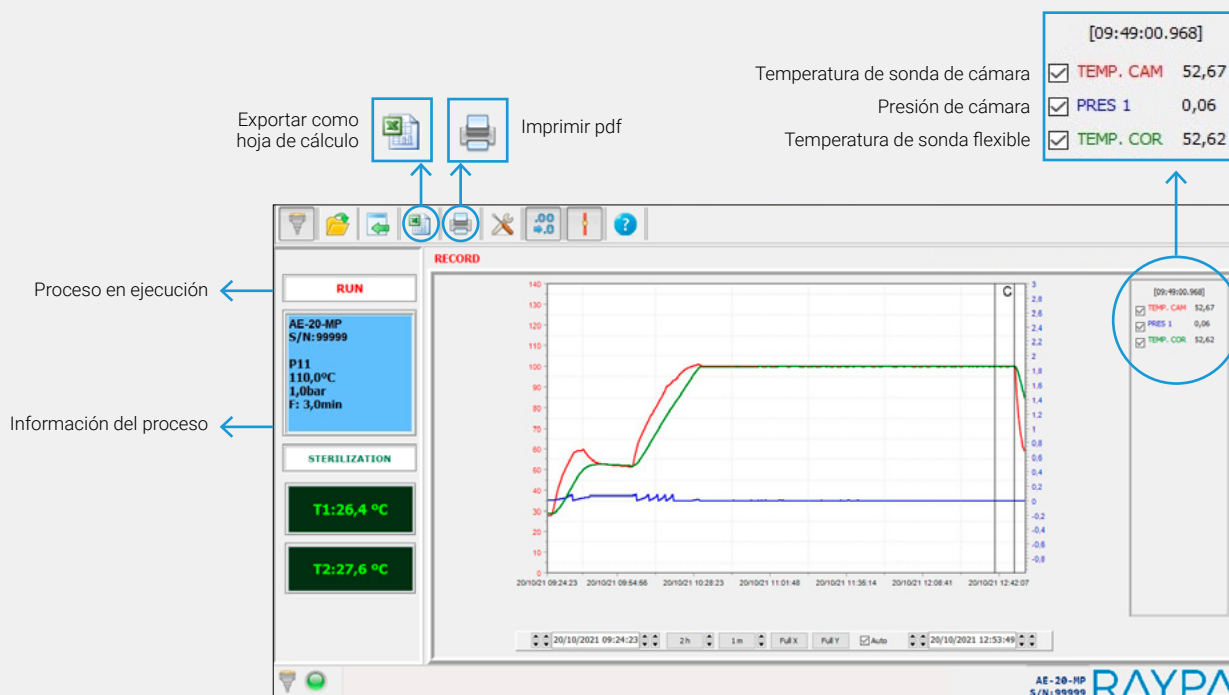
[09:49:00.968]

Temperatura de sonda de cámara TEMP. CAM 52,67

Presión de cámara PRES 1 0,06

Temperatura de sonda flexible TEMP. COR 52,62

Exportar como hoja de cálculo

Imprimir pdf

Proceso en ejecución

Información del proceso

RECORD

RUN

AE-20-MP
S/N:99999

P11
110,0ºC
1,0bar
F: 3,0min

STERILIZATION

T1:26,4 ºC

T2:27,6 ºC

140 130 120 110 100 90 80 70 60 50 40 30 20 10 0

C

3 2,8 2,6 2,4 2,2 2 1,8 1,6 1,4 1,2 1 0,8 0,6 0,4 0,2 0 -0,2 -0,4 -0,6 -0,8

20/10/21 09:24:23 20/10/21 09:54:56 20/10/21 10:28:23 20/10/21 11:01:48 20/10/21 11:35:14 20/10/21 12:08:41 20/10/21 12:42:07

[09:49:00.968]
TEMP. CAM 52,67
PRES 1 0,06
TEMP. COR 52,62

20/10/2021 09:24:23 2h 1m Full X Full Y Auto 20/10/2021 12:53:49

AE-20-MP
S/N:99999

RAYPA